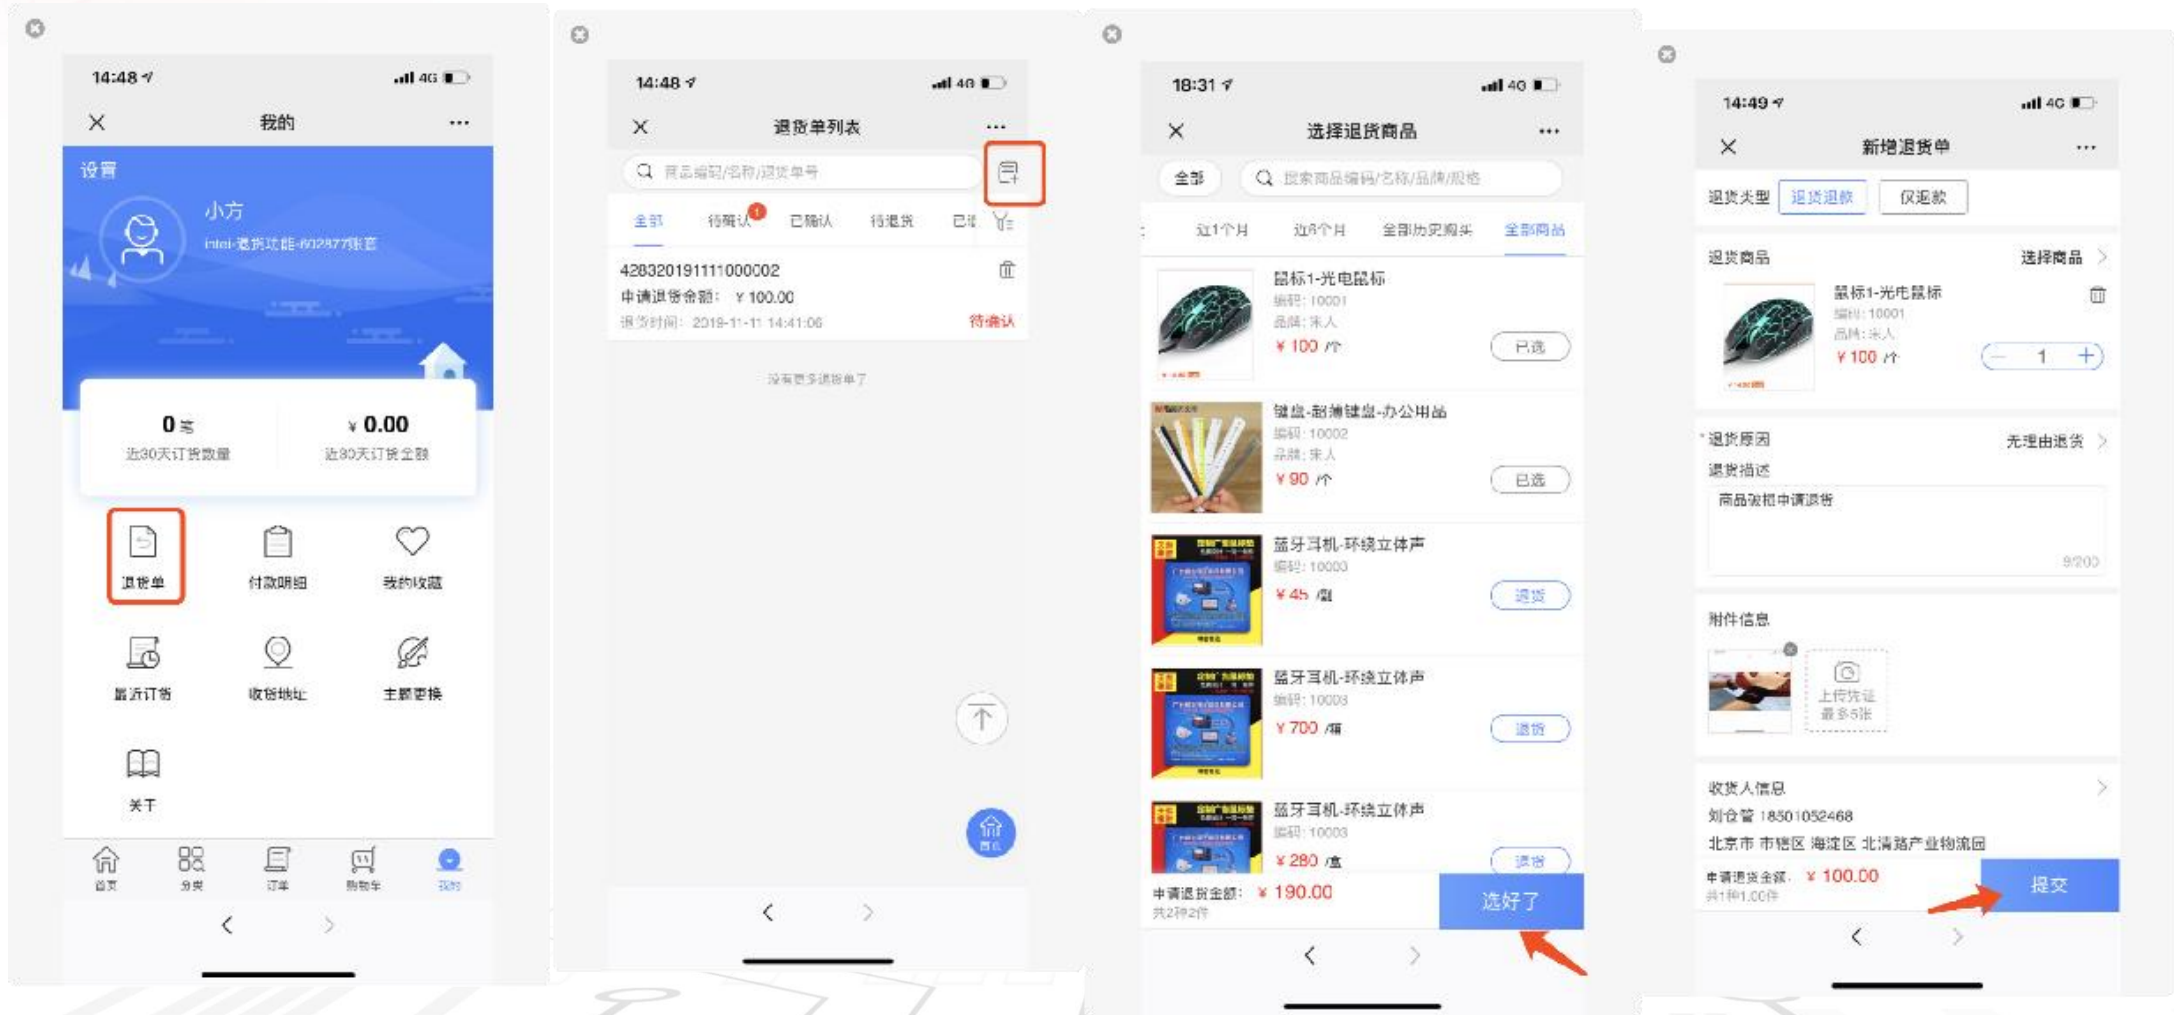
14:48

4G

我的

设置

小方

intel-退货功能-602877账套

0 笔
近30天订货数量

¥ 0.00
近30天订货金额

退货单

付款明细

我的收藏

最近订货

收货地址

主题更换

关于

首页 分类 订单 购物车 我的

14:48

4G

退货单列表

商品编码/名称/退货单号

全部 待确认 已确认 待退货 已

428320191111000002
申请退货金额: ¥ 100.00
退货时间: 2019-11-11 14:41:06
待确认

没有更多退货单了

18:31

4G

选择退货商品

全部

搜索商品编码/名称/品牌/规格

近1个月 近3个月 全部历史购买 全部商品

鼠标1-光电鼠标
编码: 10001
品牌: 未入
¥ 100 /个
已选

键盘-超薄键盘-办公用品
编码: 10002
品牌: 未入
¥ 90 /个
已选

蓝牙耳机-环绕立体声
编码: 10003
¥ 45 /盒
退货

蓝牙耳机-环绕立体声
编码: 10003
¥ 700 /箱
退货

蓝牙耳机-环绕立体声
编码: 10003
¥ 280 /盒
退货

申请退货金额: ¥ 190.00
共2种2件
选好了

14:49

4G

新增退货单

退货类型 退货退款 仅退款

退货商品 选择商品

鼠标1-光电鼠标
编码: 10001
品牌: 未入
¥ 100 /个
1

退货原因 无理由退货
退货描述
商品破损申请退货
9/200

附件信息
上传凭证
最多5张

收货人信息
刘含言 18501052468
北京市 市辖区 海淀区 北清路产业物流园

申请退货金额: ¥ 100.00
共1种1.00件
提交